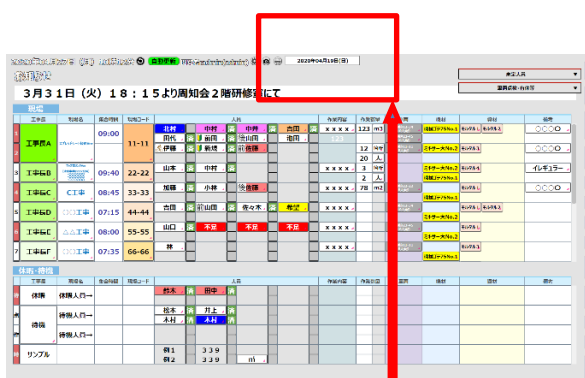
2025年04月19日(日)

３月３１日（火）１８：１５より周知会２階研修室にて

| 工事名 | 現場名 | 集合時間 | 現場コード | 人員 | | | | 作業内容 | 作業数量 | | 車両 | 機材 | 資材 | 備考 |
|---|---|---|---|---|---|---|---|---|---|---|---|---|---|---|
| 工事現場A | | 09:00 | 11-11 | 北村 | 中村 | 中井 | 吉田 | ｘｘｘｘ | 123 | m3 | | 削孔2号 | | ◯◯◯◯ |
| | | | | 田代 | 前田 | 池田 | 池田 | | | | | | | |
| | | | | 伊藤 | 佐藤 | 佐藤 | | | 12 | ㎡ | | | | |
| | | | | | | | | | 20 | 人 | | | | |
| 工事現場B | | 09:40 | 22-55 | 山本 | 中村 | | | ｘｘｘｘ | 3 | ㎡ | | | | イレギュラー |
| | | | | | | | | | 2 | 人 | | | | |
| 工事現場C | CT工事 | 08:45 | 33-33 | 加藤 | 小林 | 後藤 | | ｘｘｘｘ | 78 | m2 | | | | |
| 工事現場D | ◯◯工事 | 07:15 | 44-44 | 吉田 | 前田 | 佐々木 | 希望 | ｘｘｘｘ | | | | | | ◯◯◯◯ |
| 工事現場E | ムム工事 | 08:00 | 55-55 | 山口 | 不足 | 不足 | | ｘｘｘｘ | | | | | | |
| 工事現場F | ◯◯工事 | 07:35 | 66-66 | 林 | | | | ｘｘｘｘ | | | | | | |

休み・待機

| 工事名 | 現場名 | 集合時間 | 現場コード | 人員 | | 作業内容 | 作業数量 | 車両 | 機材 | 資材 | 備考 |
|---|---|---|---|---|---|---|---|---|---|---|---|
| 休業 | 休業人員→ | | | 鈴木 | 田中 | | | | | | |
| 待機 | 待機人員→ | | | 松本 | 井上 | | | | | | |
| | 待機人員→ | | | 木村 | 木村 | | | | | | |
| リンブル | | | | 例1 | 339 | | | | | | |
| | | | | 例2 | 339 | | | | | | |